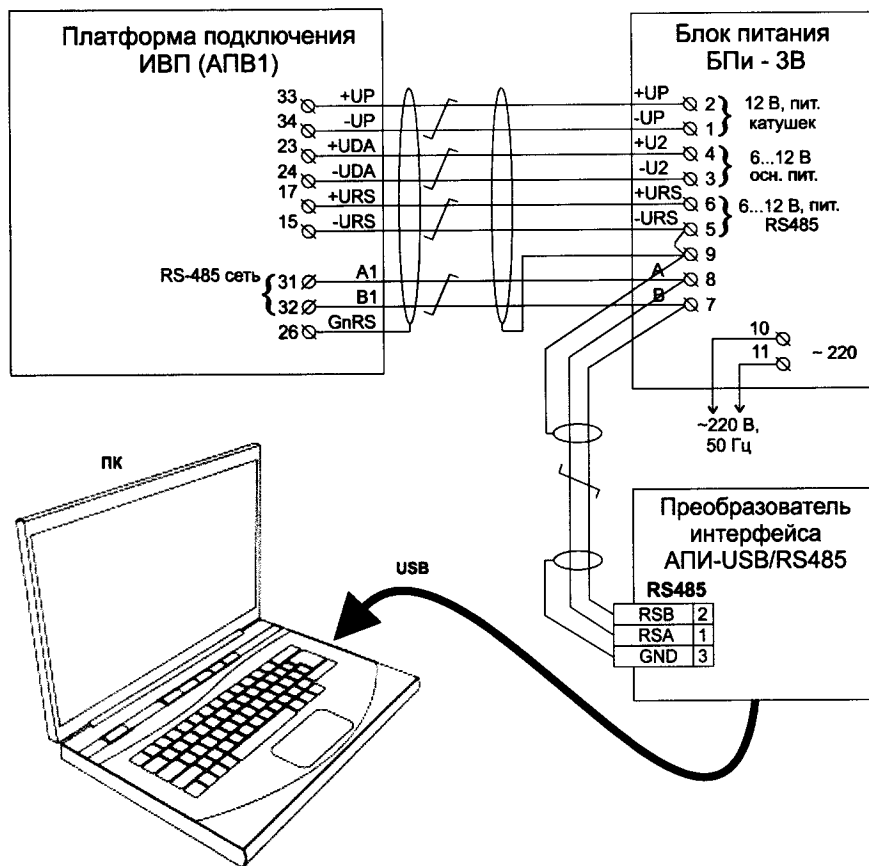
Платформа подключения ИВП (АПВ1)

33 +UP
34 -UP
23 +UDA
24 -UDA
17 +URS
15 -URS
RS-485 сеть 31 A1
32 B1
26 GnRS

Блок питания БПи - 3В

+UP 2
-UP 1
12 В, пит. катушек
+U2 4
-U2 3
6...12 В осн. пит.
+URS 6
-URS 5
6...12 В, пит. RS485
9
A 8
B 7
10
11
~ 220
~220 В, 50 Гц

ПК

USB

Преобразователь интерфейса АПИ-USB/RS485

RS485
| RSB | 2 |
|---|---|
| RSA | 1 |
| GND | 3 |